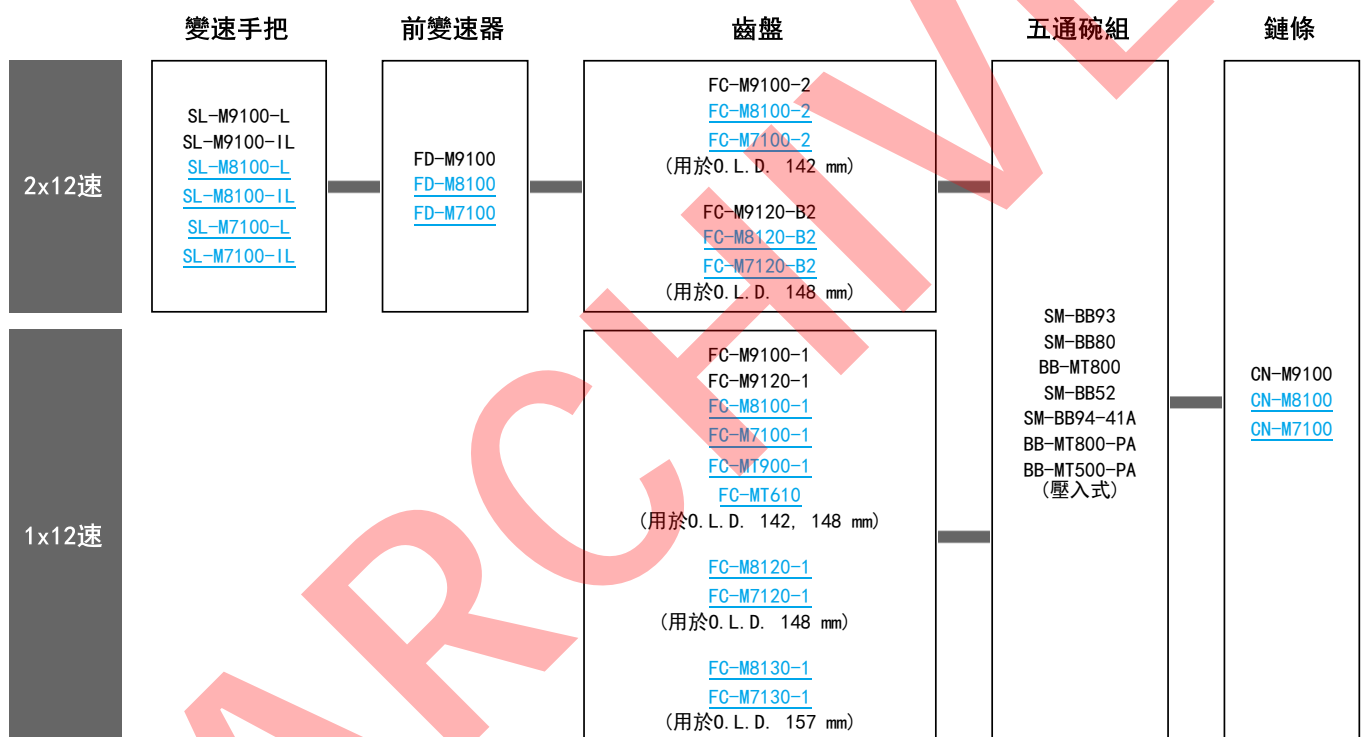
變速手把

前變速器

齒盤

五通碗組

鏈條

2x12速

SL-M9100-L
SL-M9100-IL
SL-M8100-L
SL-M8100-IL
SL-M7100-L
SL-M7100-IL

FD-M9100
FD-M8100
FD-M7100

FC-M9100-2
FC-M8100-2
FC-M7100-2
(用於O.L.D. 142 mm)

FC-M9120-B2
FC-M8120-B2
FC-M7120-B2
(用於O.L.D. 148 mm)

SM-BB93
SM-BB80
BB-MT800
SM-BB52
SM-BB94-41A
BB-MT800-PA
BB-MT500-PA
(壓入式)

CN-M9100
CN-M8100
CN-M7100

1x12速

FC-M9100-1
FC-M9120-1
FC-M8100-1
FC-M7100-1
FC-MT900-1
FC-MT610
(用於O.L.D. 142, 148 mm)

FC-M8120-1
FC-M7120-1
(用於O.L.D. 148 mm)

FC-M8130-1
FC-M7130-1
(用於O.L.D. 157 mm)

ARCHIVE